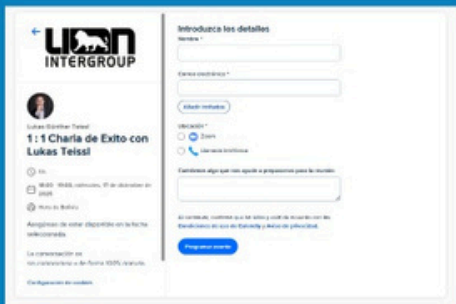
LION INTERGROUP

Lukas Günther Teissl
1 : 1 Charla de Éxito con Lukas Teissl

1 h

18:00 - 19:00, miércoles, 17 de diciembre de 2025

Hora de Bolivia

Asegúrese de estar disponible en la fecha seleccionada.

La conversación se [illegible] de forma 100% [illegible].

Configuración de cookies

Introduzca los detalles
Nombre *

Correo electrónico *

Añadir invitados

Ubicación *
Zoom
Llamada telefónica

Cuéntenos algo que nos ayude a prepararnos para la reunión.

Al continuar, confirma que ha leído y está de acuerdo con los Condiciones de uso de Calendly y Aviso de privacidad.

Programar evento